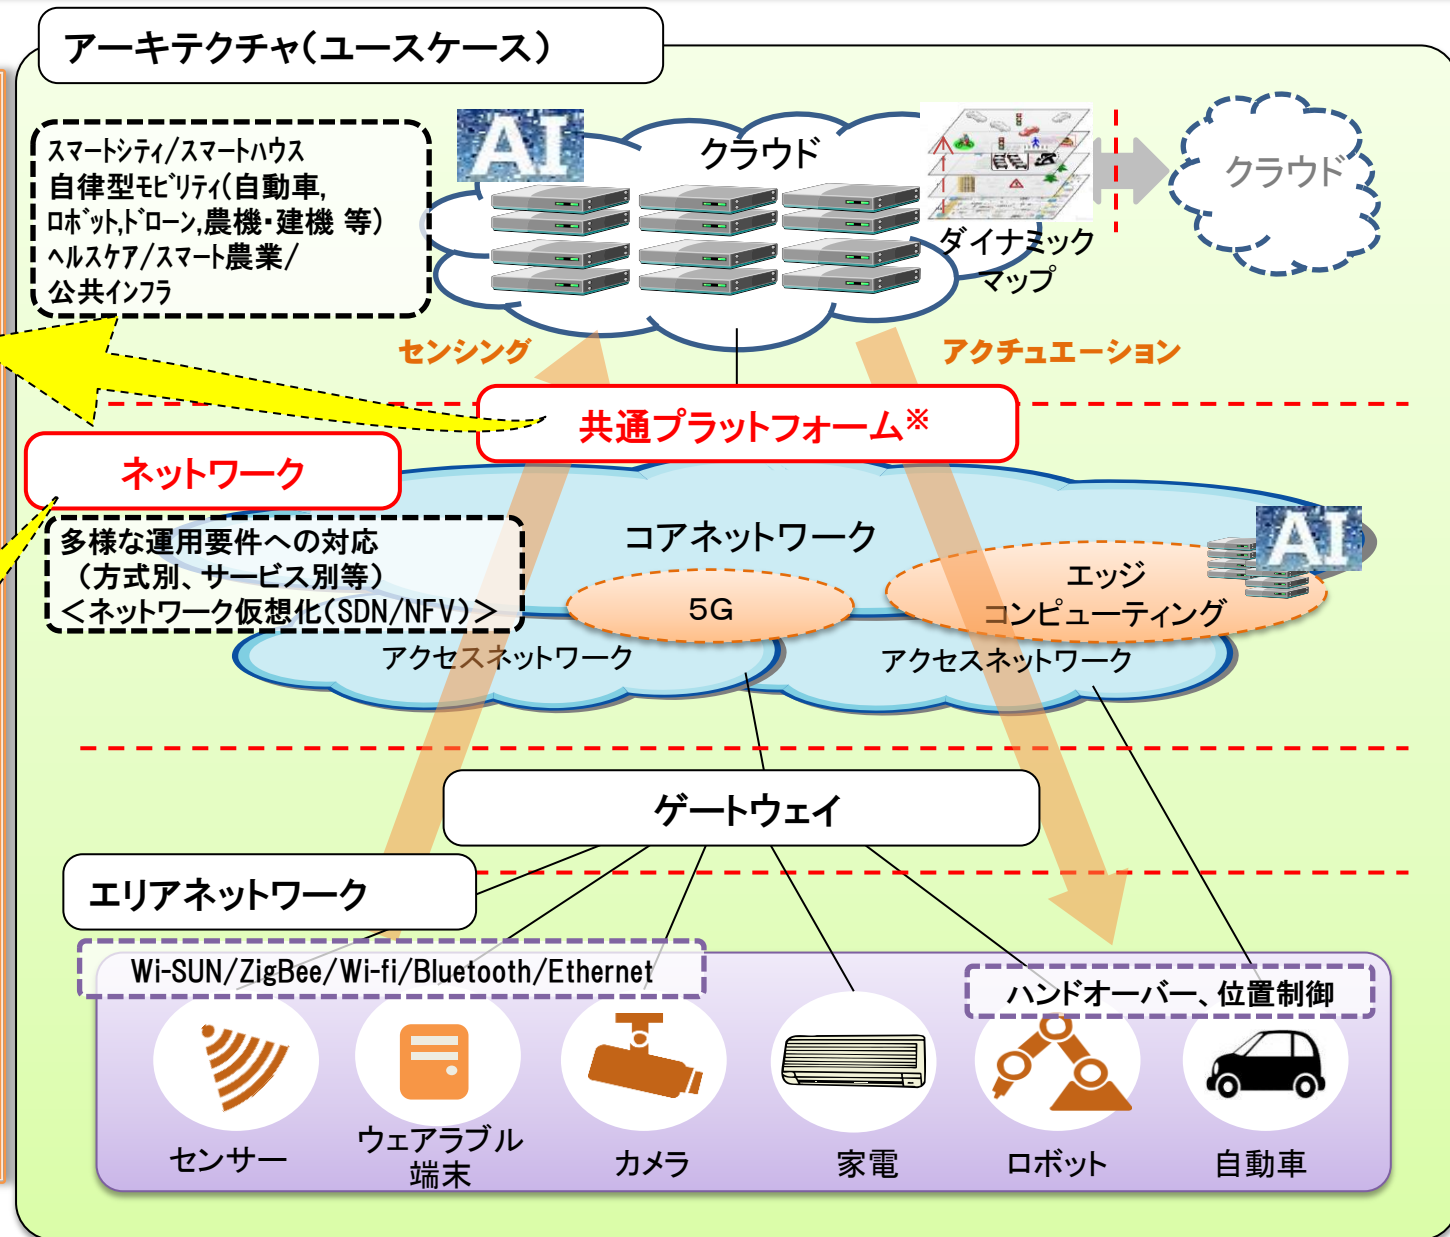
アーキテクチャ(ユースケース)

スマートシティ/スマートハウス
自律型モビリティ(自動車,
ロボット,ドローン,農機・建機 等)
ヘルスケア/スマート農業/
公共インフラ

AI

クラウド

ダイナミック
マップ

クラウド

センシング

アクチュエーション

共通プラットフォーム※

ネットワーク

多様な運用要件への対応
(方式別、サービス別等)
<ネットワーク仮想化(SDN/NFV)>

コアネットワーク

AI

5G

エッジ
コンピューティング

アクセスネットワーク

アクセスネットワーク

ゲートウェイ

エリアネットワーク

Wi-SUN/ZigBee/Wi-fi/Bluetooth/Ethernet

ハンドオーバー、位置制御

センサー

ウェアラブル
端末

カメラ

家電

ロボット

自動車